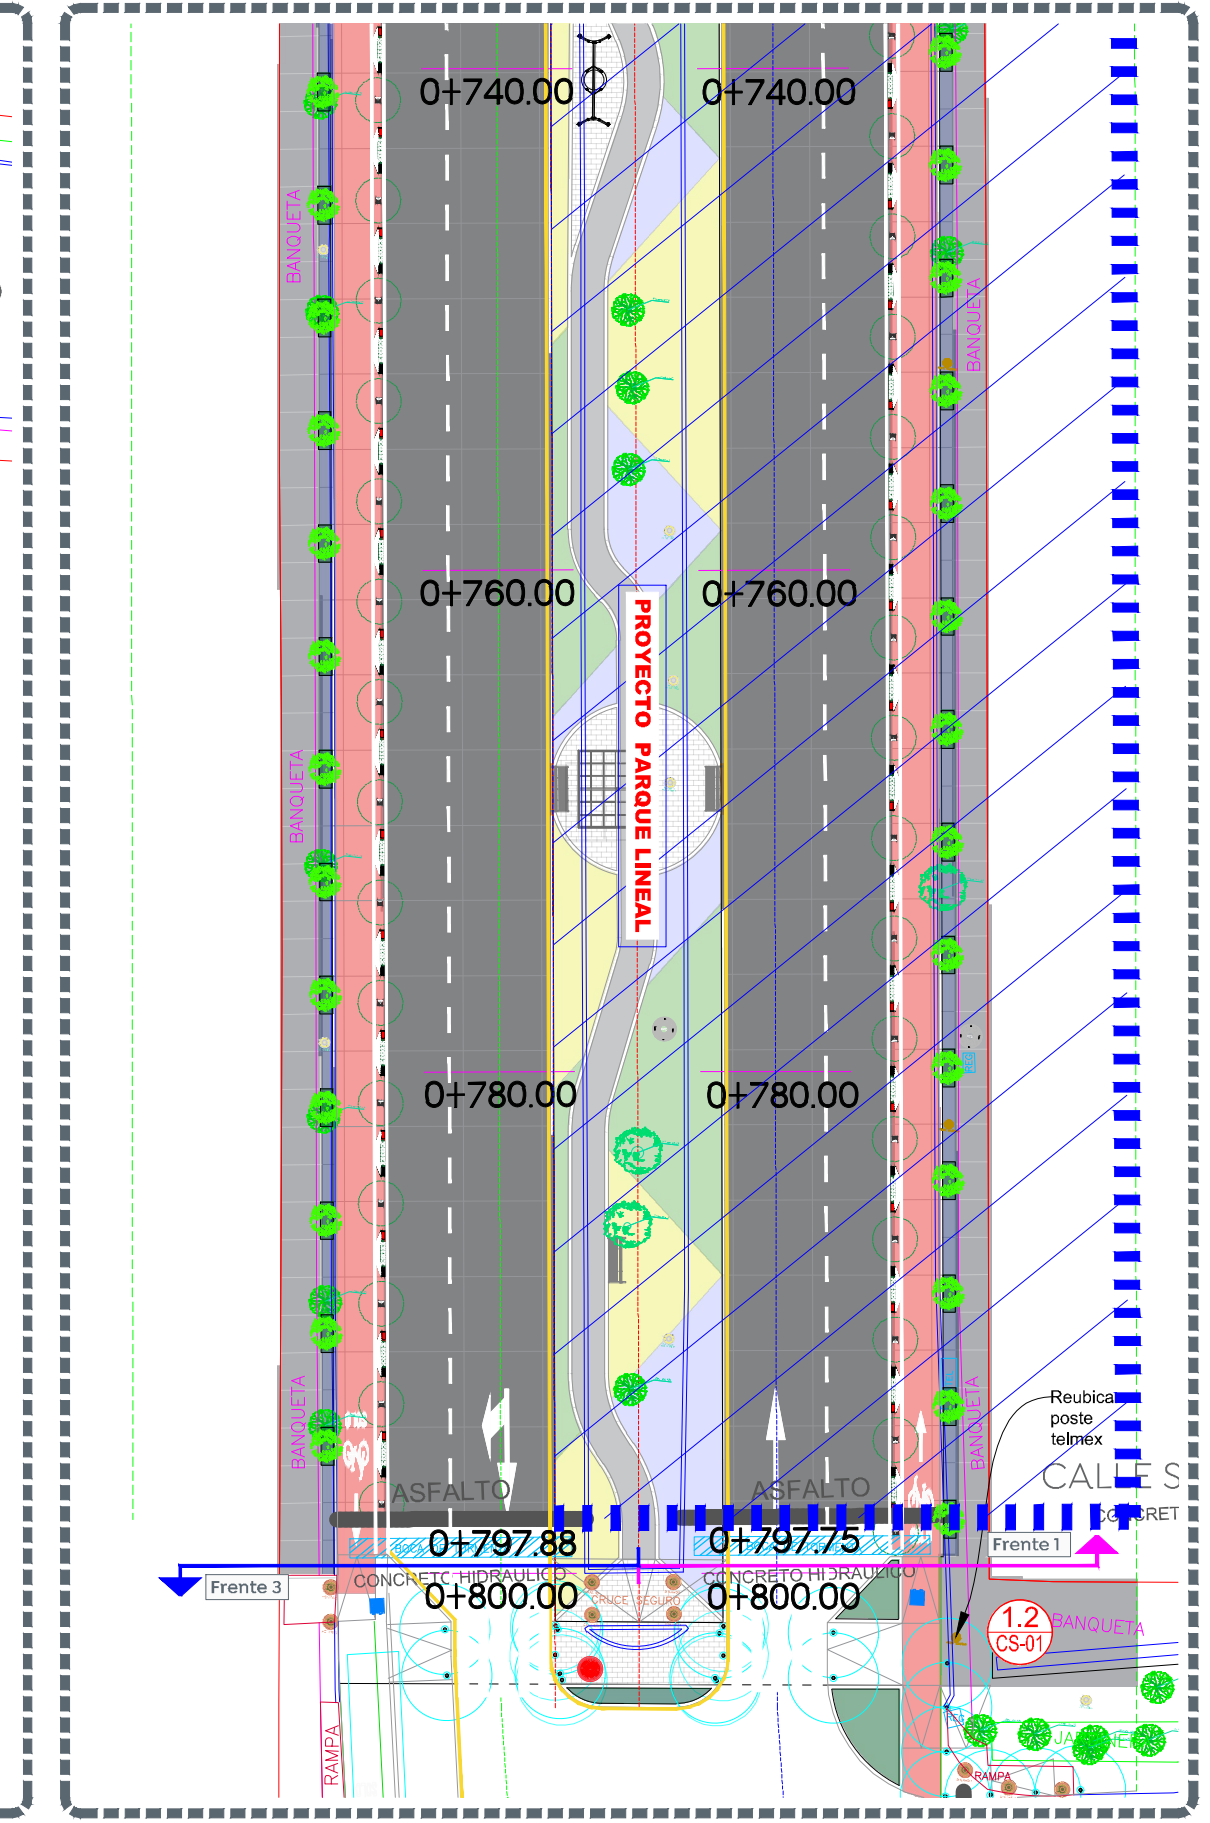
0+740.00
0+740.00
BANQUETA
BANQUETA
0+760.00
0+760.00
PROYECTO PARQUE LINEAL
BANQUETA
0+780.00
0+780.00
BANQUETA
BANQUETA
Reubica
poste
telmex
CALLE S
ASFALTO
ASFALTO
CONCRET
0+797.88
0+797.75
Frente 1
Frente 3
CONCRETO HIDRAULICO
CONCRETO HIDRAULICO
0+800.00
0+800.00
CRUCE SEGURO
1.2
CS-01
BANQUETA
RAMPA
RAMPA